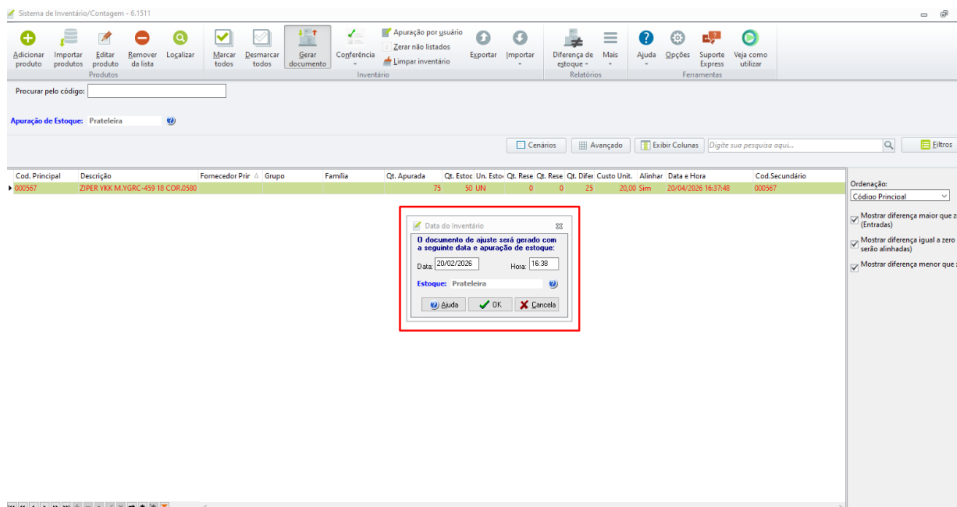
Sistema de Inventário/Contagem - 6.1511

Adicionar produto
Importar produtos
Editar produto
Remover da lista
Localizar
Produtos
Marcar todos
Desmarcar todos
Gerar documento
Conferência
Apuração por usuário
Zerar não listados
Limpar inventário
Inventário
Exportar
Importar
Diferença de estoque
Mais
Relatórios
Ajuda
Opções
Suporte Express
Veja como utilizar
Ferramentas

Procurar pelo código:

Apuração de Estoque: Prateleira

Cenários
Avançado
Exibir Colunas
Digite sua pesquisa aqui...
Filtros

| Cod. Principal | Descrição | Fornecedor Prir | Grupo | Família | Qt. Apurada | Qt. Estoc | Un. Esto | Qt. Rese | Qt. Rese | Qt. Difer | Custo Unit. | Alinhar | Data e Hora | Cod.Secundário |
|---|---|---|---|---|---|---|---|---|---|---|---|---|---|---|
| 000567 | ZIPER YKK M.YGRC-459 18 COR.0580 | | | | 75 | 50 | UN | 0 | 0 | 25 | 20,00 | Sim | 20/04/2026 16:37:48 | 000567 |

Ordenação:
Código Principal
Mostrar diferença maior que z (Entradas)
Mostrar diferença igual a zero serão alinhadas)
Mostrar diferença menor que

Data do Inventário
O documento de ajuste será gerado com a seguinte data e apuração de estoque:
Data: 20/02/2026
Hora: 16:38
Estoque: Prateleira
Ajuda
OK
Cancela